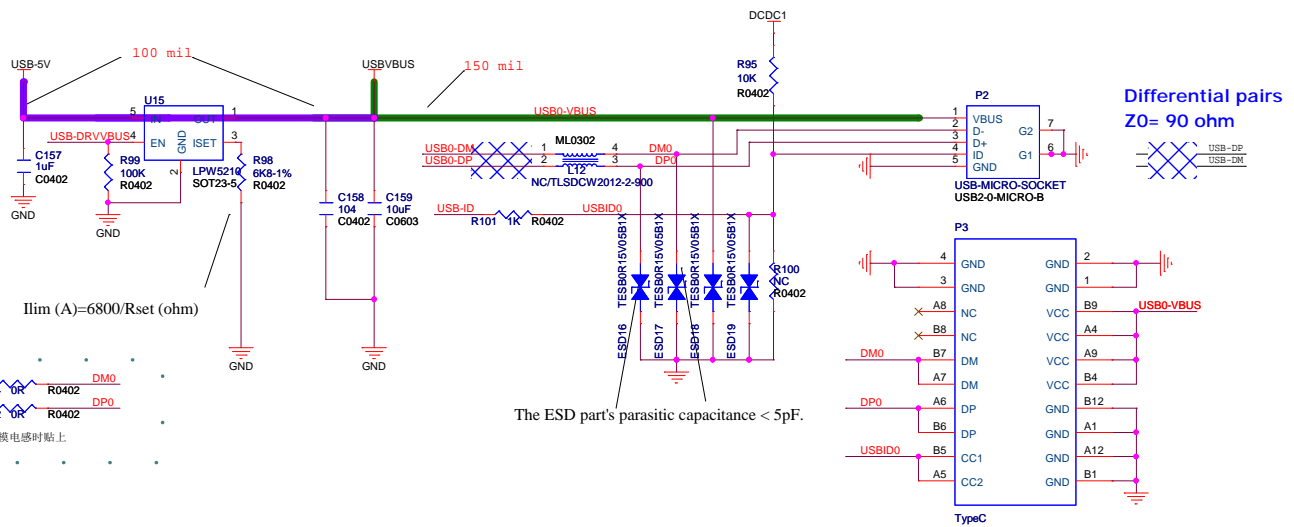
DCDC1

USB-5V
100 mil
USBVBUS
150 mil
R95
10K
R0402
U15
5 IN OUT 1
USB0-VBUS
USB-DRVVBUS 4 EN GND ISET 3
2
C157
1uF
C0402
R99
100K
R0402
R98
6K8-1%
R0402
LPW5210
SOT23-5
GND
GND
C158
104
C0402
C159
10uF
C0603
USB0-DM
USB0-DP
ML0302
1 4
2 3
L12
NC/TLSDCW2012-2-900
DM0
DP0
USB-ID
R101 1K R0402
USBID0
P2
1 VBUS
2 D-
3 D+
4 ID
5 GND
G2 7
G1 6
USB-MICRO-SOCKET
USB2-0-MICRO-B
Differential pairs
Z0= 90 ohm
USB-DP
USB-DM
Ilim (A)=6800/Rset (ohm)
GND
GND
TESB0R15V05B1X
TESB0R15V05B1X
TESB0R15V05B1X
TESB0R15V05B1X
ESD16
ESD17
ESD18
ESD19
R100
NC
R0402
The ESD part's parasitic capacitance < 5pF.
0R R0402 DM0
0R R0402 DP0
模电感时贴上
P3
4 GND GND 2
3 GND GND 1
A8 NC VCC B9 USB0-VBUS
B8 NC VCC A4
DM0 B7 DM VCC A9
A7 DM VCC B4
DP0 A6 DP GND B12
B6 DP GND A1
USBID0 B5 CC1 GND A12
A5 CC2 GND B1
TypeC